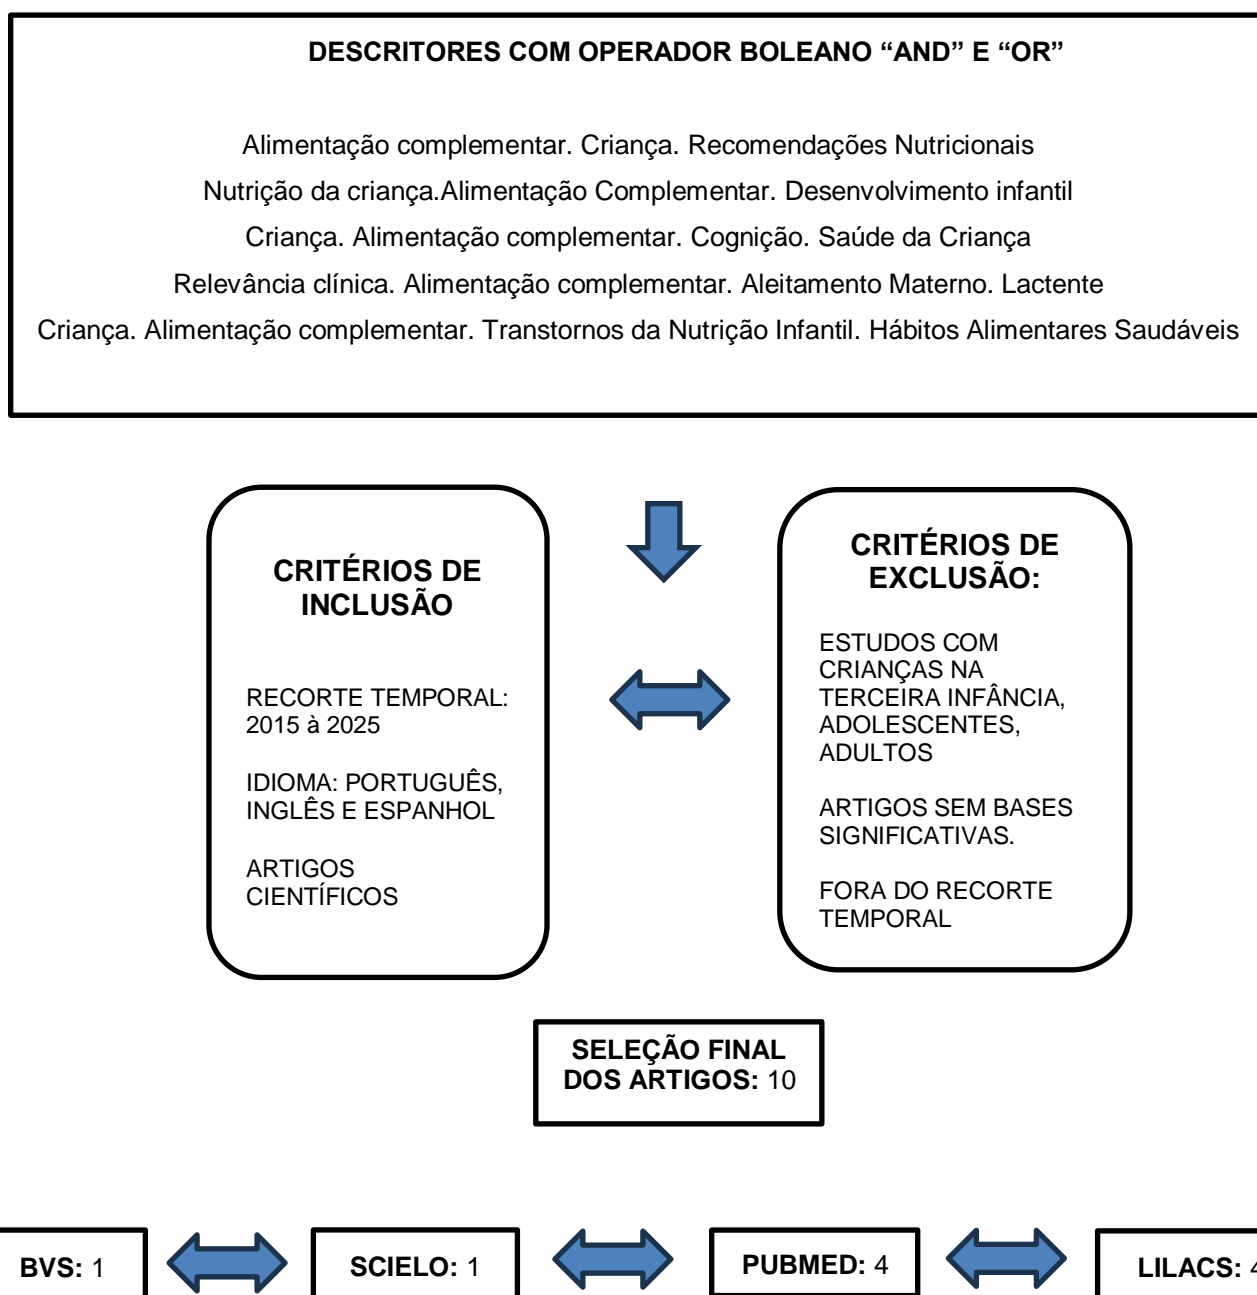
**DESCRITORES COM OPERADOR BOLEANO "AND" E "OR"**

Alimentação complementar. Criança. Recomendações Nutricionais

Nutrição da criança.Alimentação Complementar. Desenvolvimento infantil

Criança. Alimentação complementar. Cognição. Saúde da Criança

Relevância clínica. Alimentação complementar. Aleitamento Materno. Lactente

Criança. Alimentação complementar. Transtornos da Nutrição Infantil. Hábitos Alimentares Saudáveis

**CRITÉRIOS DE INCLUSÃO**

RECORTE TEMPORAL: 2015 à 2025

IDIOMA: PORTUGUÊS, INGLÊS E ESPANHOL

ARTIGOS CIENTÍFICOS

**CRITÉRIOS DE EXCLUSÃO:**

ESTUDOS COM CRIANÇAS NA TERCEIRA INFÂNCIA, ADOLESCENTES, ADULTOS

ARTIGOS SEM BASES SIGNIFICATIVAS.

FORA DO RECORTE TEMPORAL

**SELEÇÃO FINAL DOS ARTIGOS:** 10

**BVS:** 1

**SCIELO:** 1

**PUBMED:** 4

**LILACS:** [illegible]